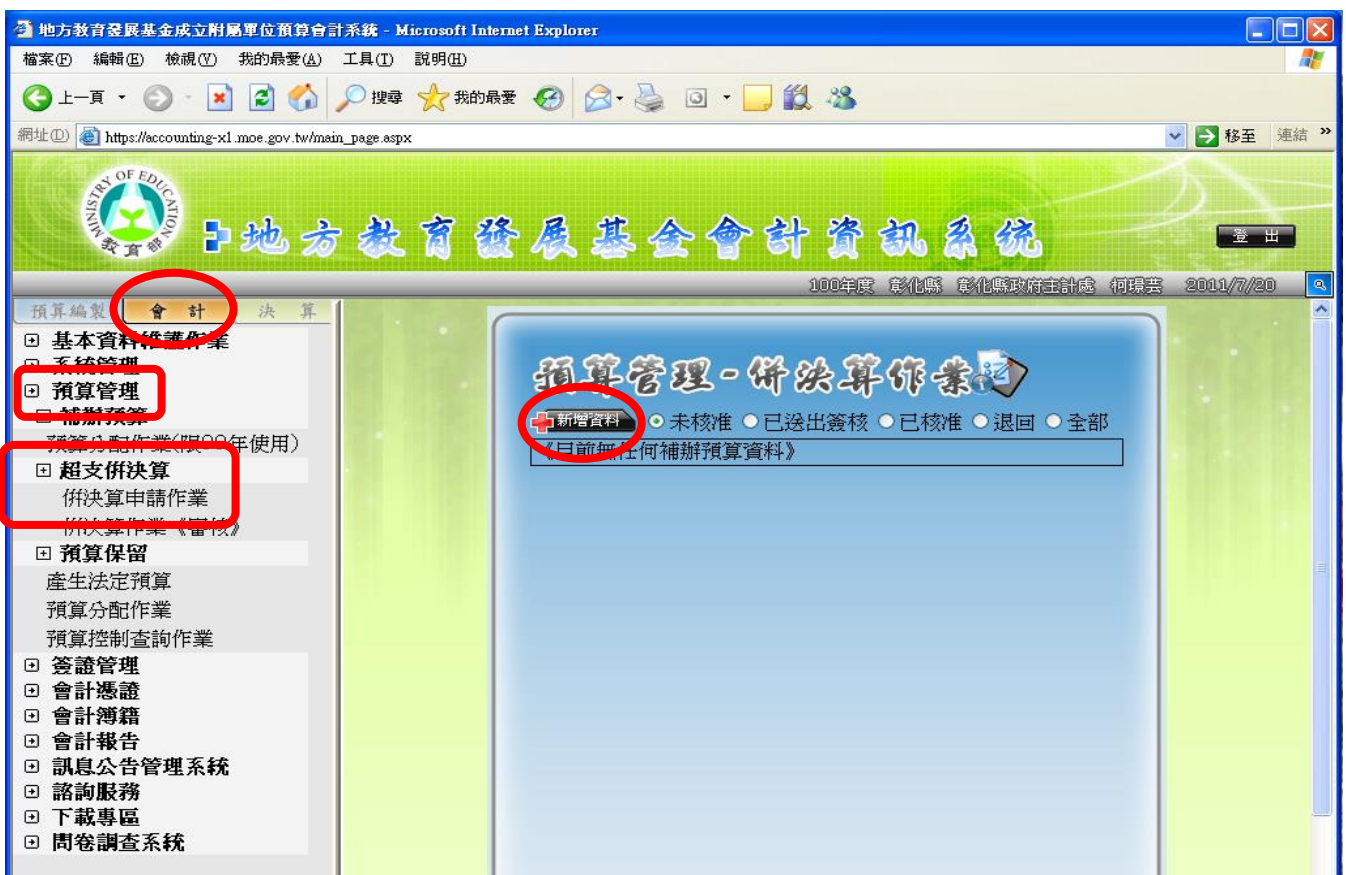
地方教育發展基金成立附屬單位預算會計系統 - Microsoft Internet Explorer

檔案(F) 編輯(E) 檢視(V) 我的最愛(A) 工具(T) 說明(H)

上一頁 搜尋 我的最愛

網址(D) https://accounting-x1.moe.gov.tw/main_page.aspx 移至 連結

MINISTRY OF EDUCATION 教育部

地方教育發展基金會計資訊系統

登出

100年度 彰化縣 彰化縣政府主計處 柯璟芸 2011/7/20

預算編製 會計 決算

⊞ 基本資料維護作業
⊞ 系統管理
⊟ 預算管理
⊟ 補辦預算
預算分配作業(限99年使用)
⊞ 超支併決算
併決算申請作業
併決算作業《審核》
⊞ 預算保留
產生法定預算
預算分配作業
預算控制查詢作業
⊞ 簽證管理
⊞ 會計憑證
⊞ 會計簿籍
⊞ 會計報告
⊞ 訊息公告管理系統
⊞ 諮詢服務
⊞ 下載專區
⊞ 問卷調查系統

預算管理-併決算作業

新增資料 ○ 未核准 ○ 已送出簽核 ○ 已核准 ○ 退回 ○ 全部

《目前無任何補辦預算資料》